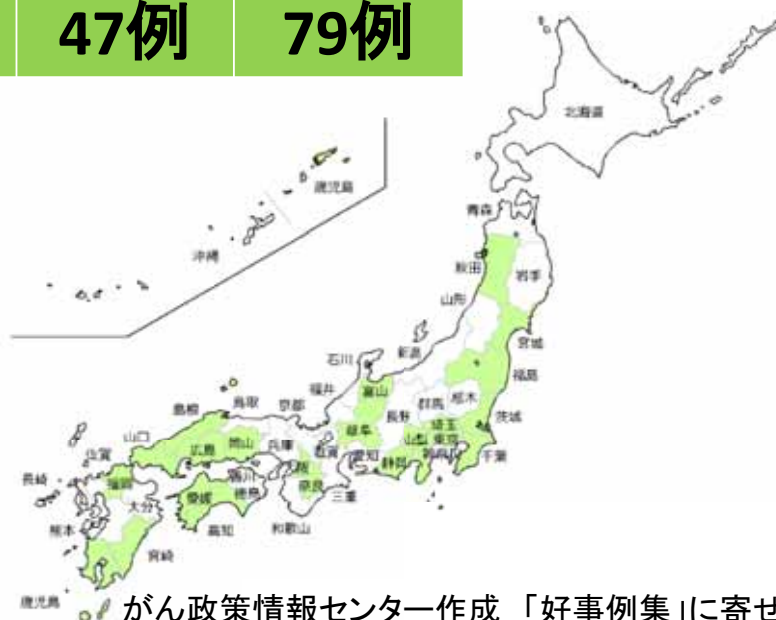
| 47例 | 79例 |
|---|---|

北海道
鹿児島
沖縄
青森
秋田
岩手
山形
宮城
新潟
石川
福島
福井
富山
鳥取
京都
島根
群馬
栃木
長野
茨城
山口
岐阜
埼玉
広島
岡山
兵庫
山梨
東京
佐賀
滋賀
愛知
千葉
長崎
福岡
香川
神奈川
静岡
大阪
奈良
三重
愛媛
徳島
大分
高知
熊本
和歌山
宮崎
鹿児島

がん政策情報センター作成 「好事例集」に寄せ